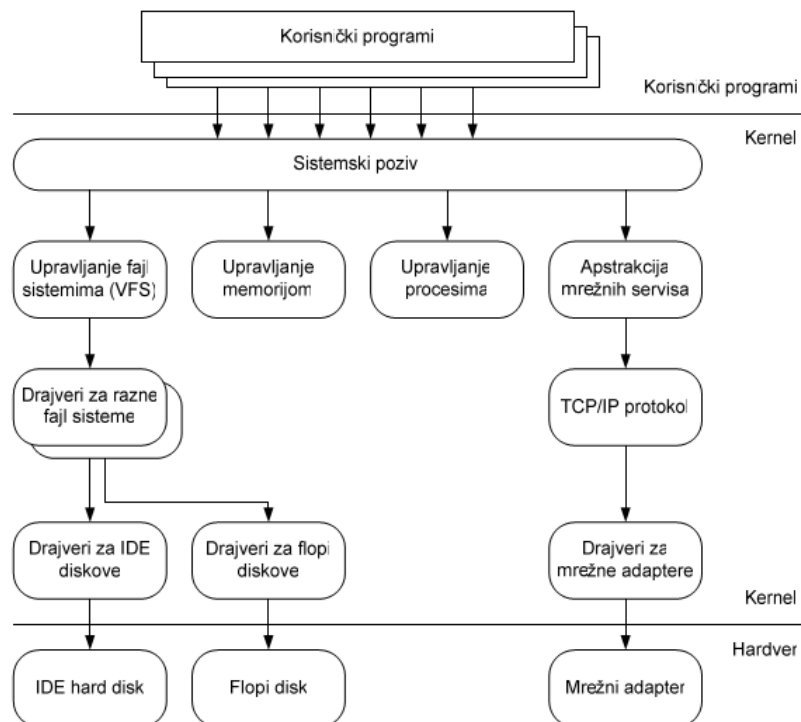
Korisnički programi

Korisnički programi

Kernel

Sistemski poziv

Upravljanje fajl sistemima (VFS)

Upravljanje memorijom

Upravljanje procesima

Apstrakcija mrežnih servisa

Drajveri za razne fajl sisteme

TCP/IP protokol

Drajveri za IDE diskove

Drajveri za flopi diskove

Drajveri za mrežne adaptere

Kernel

Hardver

IDE hard disk

Flopi disk

Mrežni adapter